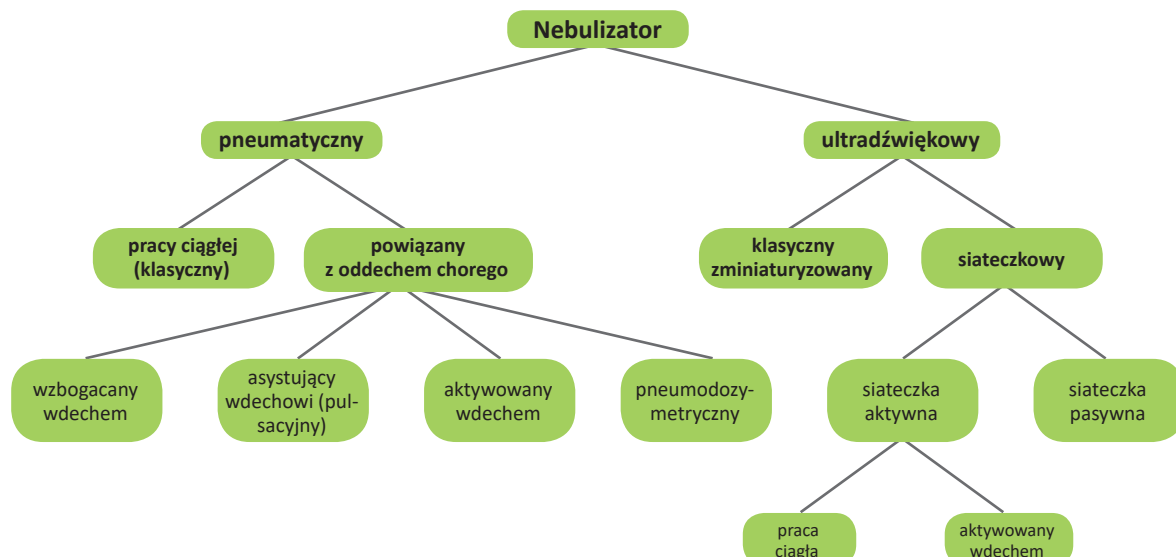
Nebulizator

pneumatyczny

ultradźwiękowy

pracy ciągłej (klasyczny)

powiązany z oddechem chorego

klasyczny zminiaturyzowany

siateczkowy

wzbogacany wdechem

asystujący wdechowi (pulsacyjny)

aktywowany wdechem

pneumodozymetryczny

siateczka aktywna

siateczka pasywna

praca ciągła

aktywowany wdechem